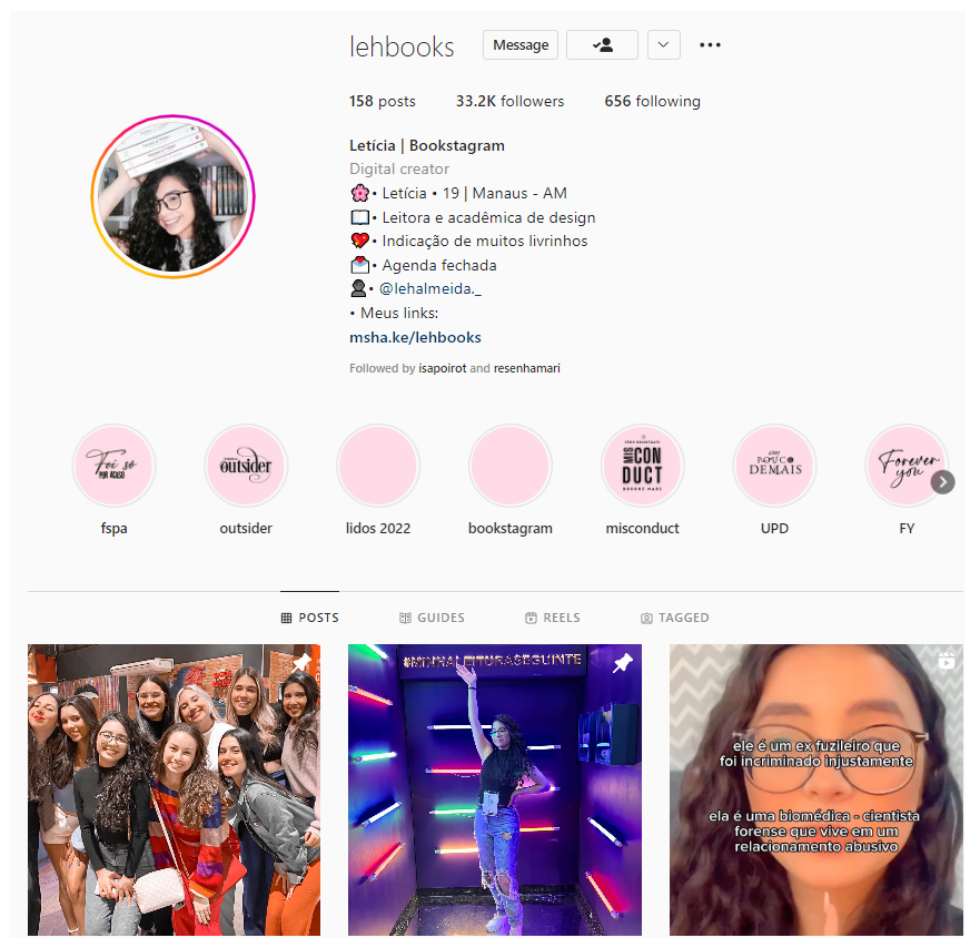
lehbooks Message ...

158 posts 33.2K followers 656 following

Letícia | Bookstagram
Digital creator
🌸• Letícia • 19 | Manaus - AM
📖• Leitora e acadêmica de design
💔• Indicação de muitos livrinhos
📩• Agenda fechada
👤• @lehalmeida._
• Meus links:
msha.ke/lehbooks

Followed by isapoirot and resenhamari

Foi só por acaso
fspa
outsider
outsider
lidos 2022
bookstagram
MIS CON DUCT
misconduct
UM POUCO DEMAIS
UPD
Forever you
FY

POSTS GUIDES REELS TAGGED

#MINHALEITURASEGUINTE

ele é um ex fuzileiro que foi incriminado injustamente

ela é uma biomédica - cientista forense que vive em um relacionamento abusivo